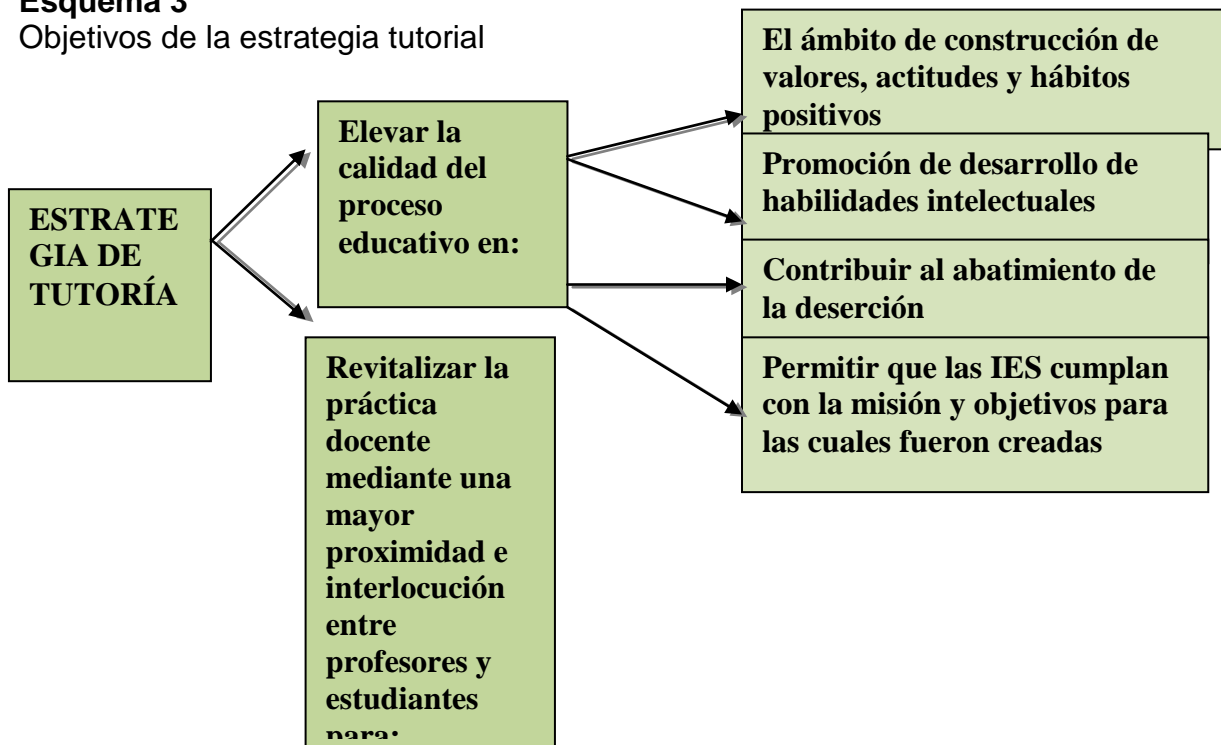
Esquema 3
Objetivos de la estrategia tutorial

ESTRATE GIA DE TUTORÍA

Elevar la calidad del proceso educativo en:

Revitalizar la práctica docente mediante una mayor proximidad e interlocución entre profesores y estudiantes para:

El ámbito de construcción de valores, actitudes y hábitos positivos

Promoción de desarrollo de habilidades intelectuales

Contribuir al abatimiento de la deserción

Permitir que las IES cumplan con la misión y objetivos para las cuales fueron creadas